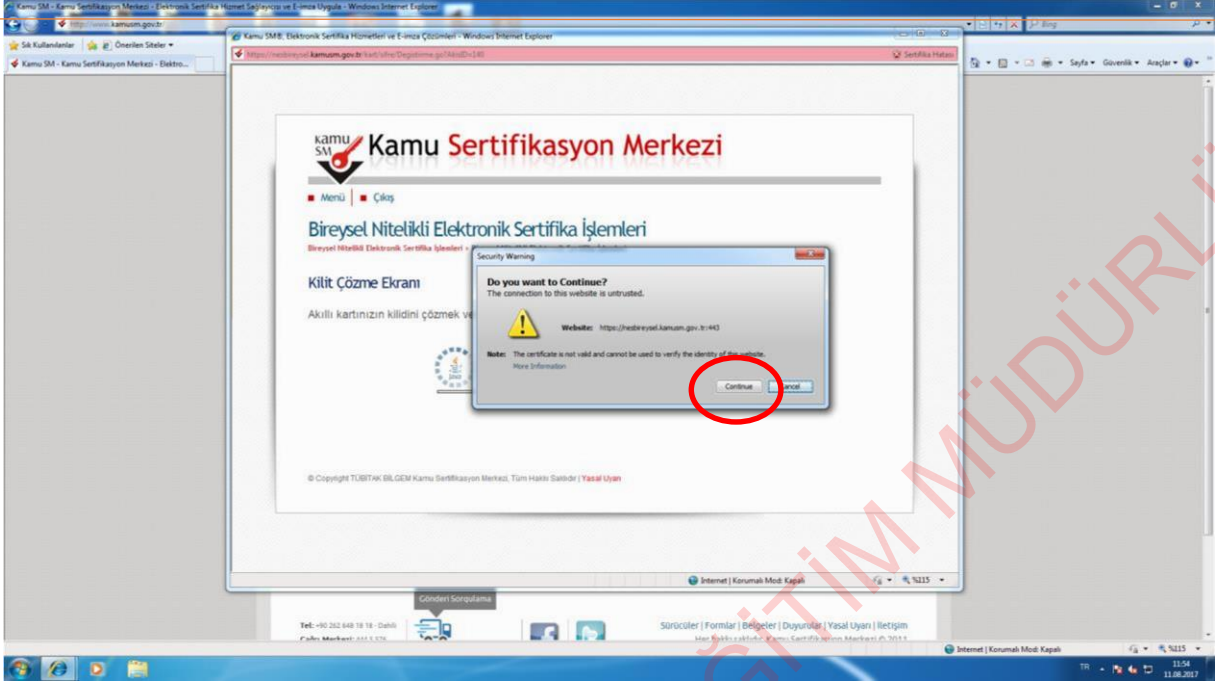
Kamu SM - Kamu Sertifikasyon Merkezi - Elektronik Sertifika Hizmet Sağlayıcısı ve E-imza Uygula - Windows Internet Explorer

http://www.kamusm.gov.tr

Bing

Sık Kullanılanlar

Önerilen Siteler

Kamu SM - Kamu Sertifikasyon Merkezi - Elektro...

Sayfa ▾ Güvenlik ▾ Araçlar ▾

Kamu SM®, Elektronik Sertifika Hizmetleri ve E-imza Çözümleri - Windows Internet Explorer

https://nesbireysel.kamusm.gov.tr/kart/sifre/Degistirme.go?AktifD=140

Sertifika Hatası

Kamu SM Kamu Sertifikasyon Merkezi

Menü | Çıkış

Bireysel Nitelikli Elektronik Sertifika İşlemleri

Bireysel Nitelikli Elektronik Sertifika İşlemleri » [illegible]

Kilit Çözme Ekranı

Akıllı kartınızın kilidini çözmek ve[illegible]

Security Warning

Do you want to Continue?

The connection to this website is untrusted.

Website: https://nesbireysel.kamusm.gov.tr:443

Note: The certificate is not valid and cannot be used to verify the identity of this website.

More Information

Continue

Cancel

© Copyright TÜBİTAK BİLGEM Kamu Sertifikasyon Merkezi, Tüm Hakkı Saklıdır | Yasal Uyarı

Internet | Korumalı Mod: Kapalı

%115

Gönderi Sorgulama

Tel: +90 262 648 18 18 - Dahili

Çağrı Merkezi: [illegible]

Sürücüler | Formlar | Belgeler | Duyurular | Yasal Uyarı | İletişim

Her hakkı saklıdır. Kamu Sertifikasyon Merkezi © 2011

Internet | Korumalı Mod: Kapalı

%115

TR

11:54

11.08.2017

EĞİTİM MÜDÜRLÜ